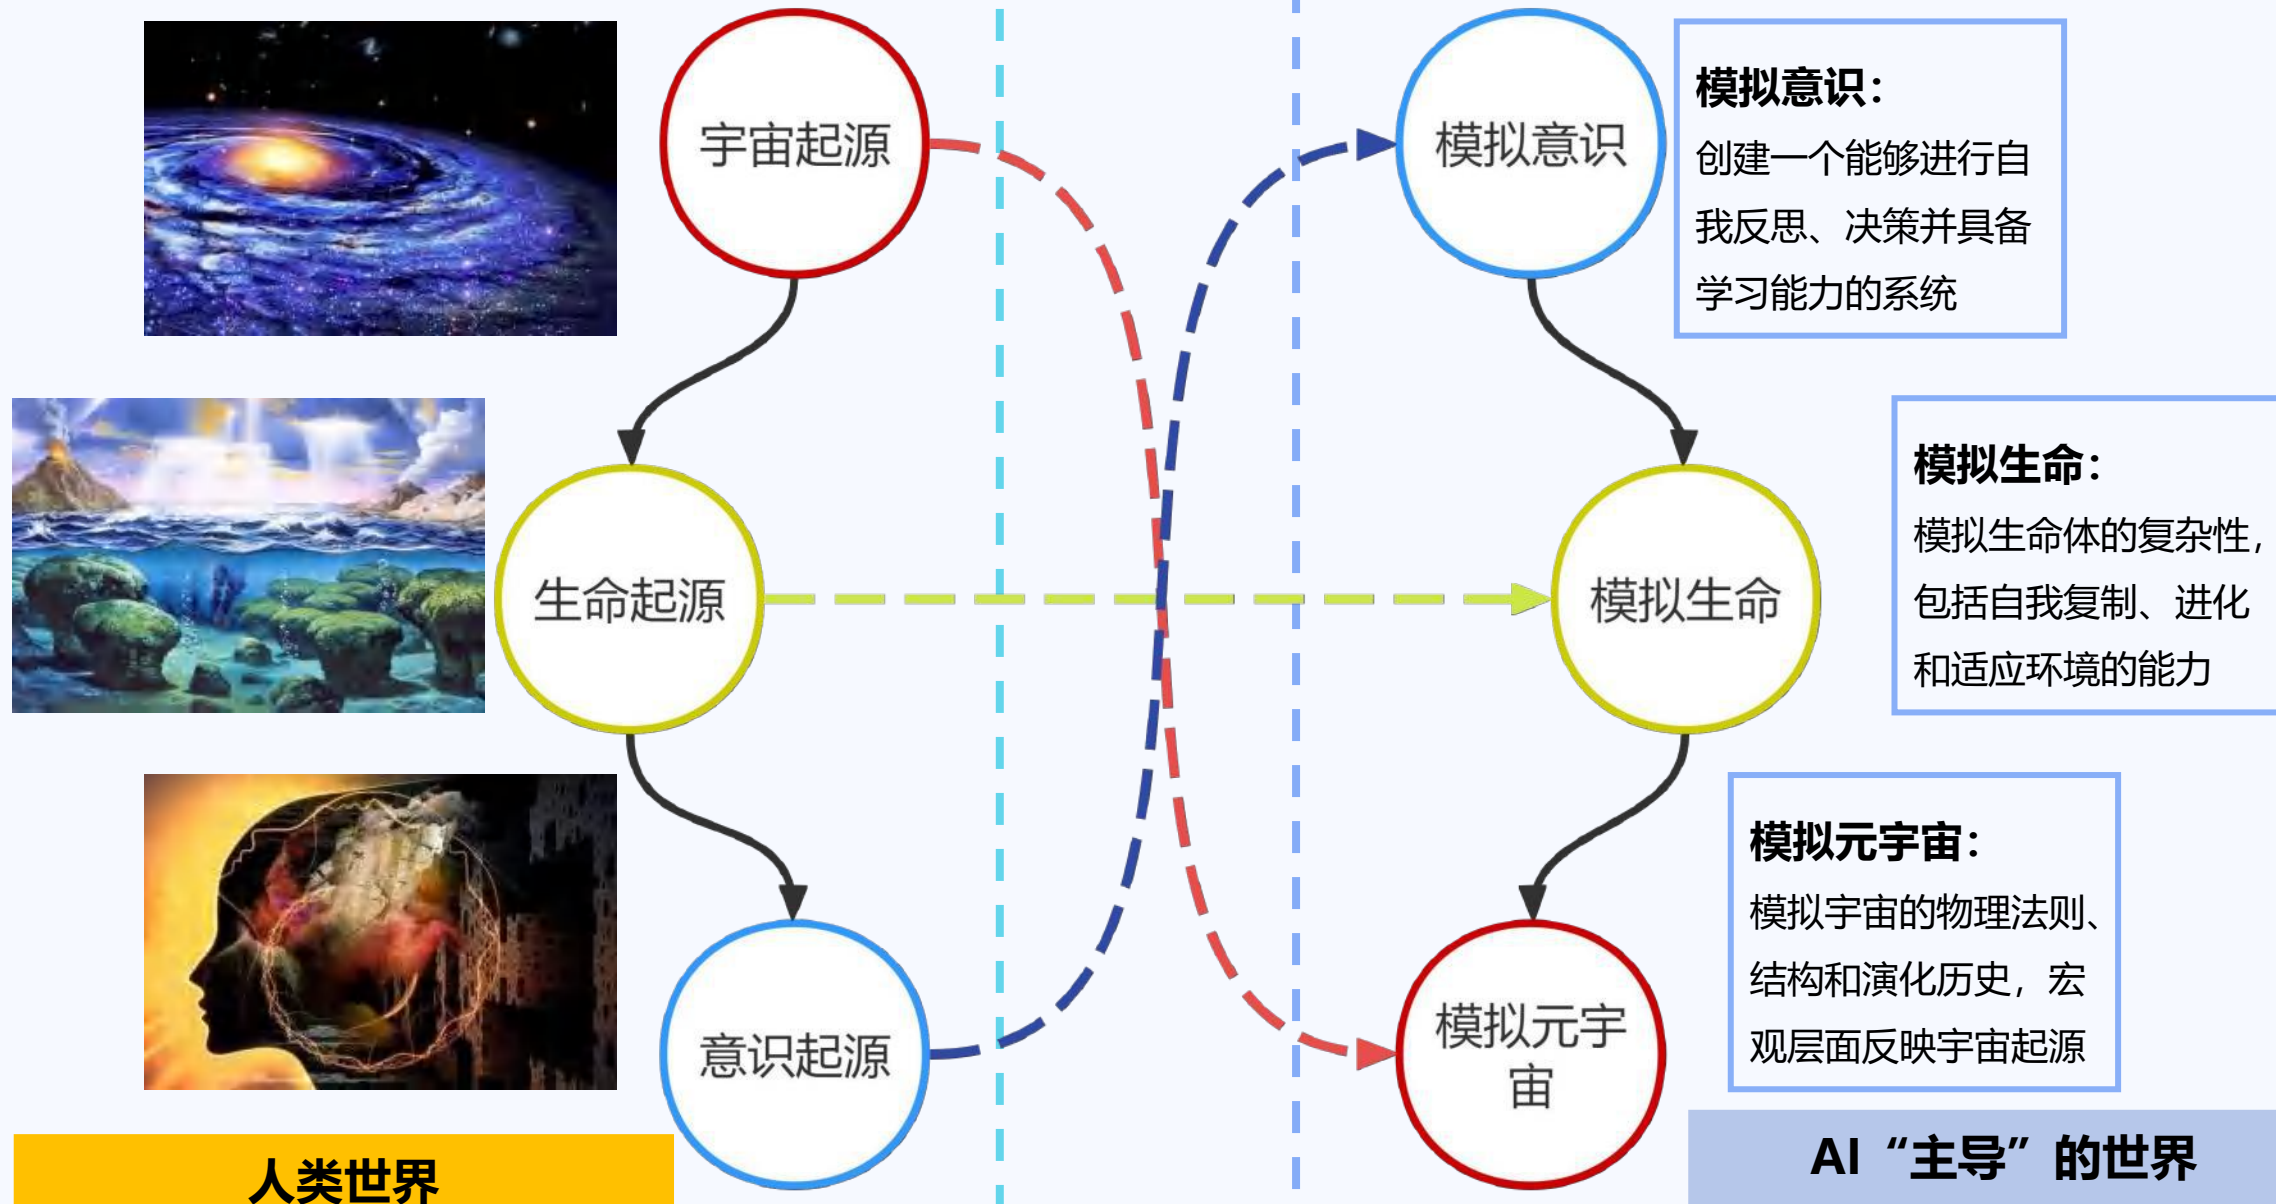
宇宙起源

生命起源

意识起源

人类世界

模拟意识

模拟生命

模拟元宇宙

模拟意识：
创建一个能够进行自我反思、决策并具备学习能力的系统

模拟生命：
模拟生命体的复杂性，包括自我复制、进化和适应环境的能力

模拟元宇宙：
模拟宇宙的物理法则、结构和演化历史，宏观层面反映宇宙起源

AI“主导”的世界